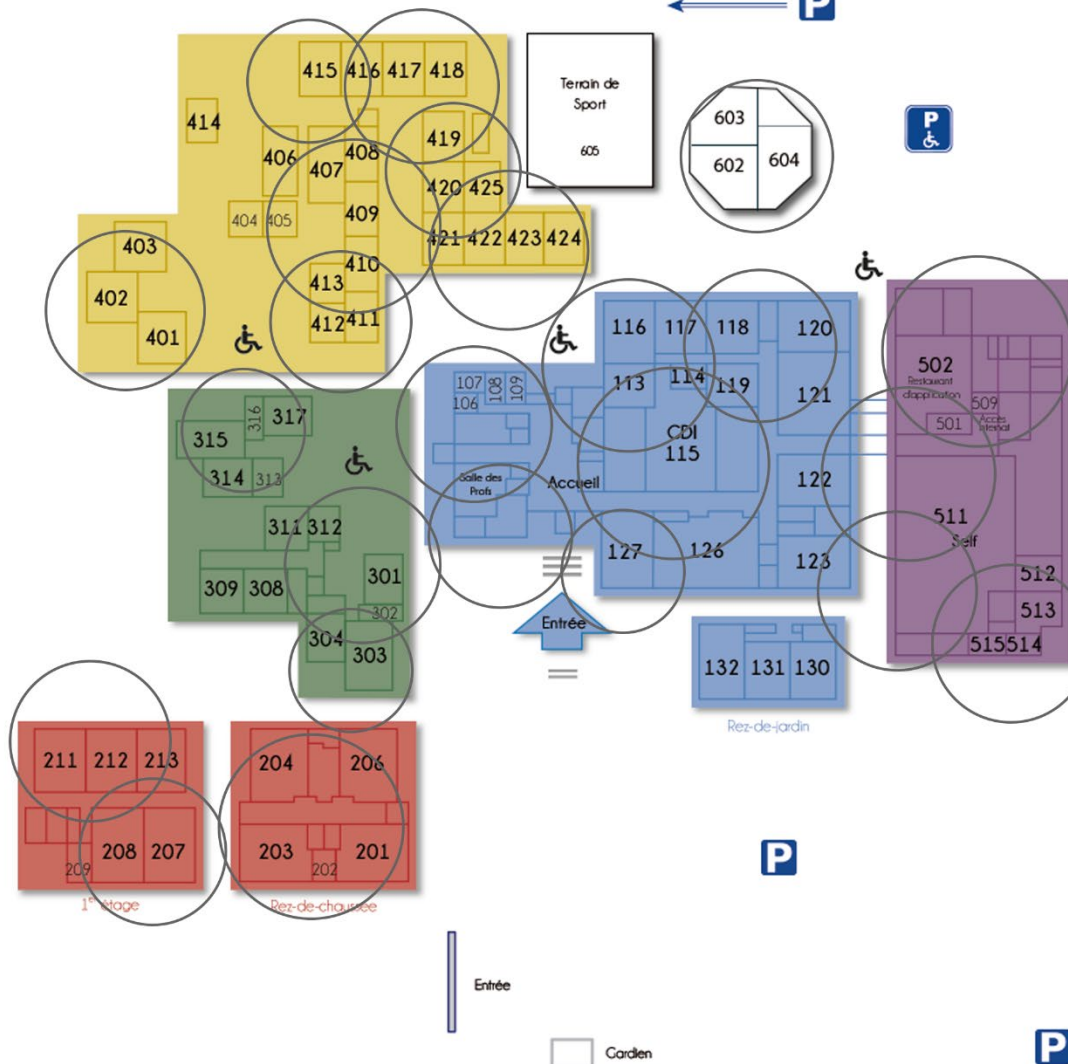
P

415 416 417 418
414
406 407 408
419
409
420 425
404 405
421 422 423 424
403
410
402
413
401
412 411

Terrain de Sport
605

603
602 604

P

116 117 118 120
113 114 119 121
107 108 109
106
CDI
115
Salle des Profs
Accueil
122
127 126
123
Entrée

132 131 130
Rez-de-jardin

502
Restaurant d'application
509
Accès internat
501
511
Self
512
513
515 514

315 316 317
314 313
311 312
309 308 301
302
304 303

211 212 213
209 208 207
1$^{er}$ étage

204 206
203 202 201
Rez-de-chaussée

P

Entrée

Gardien

P